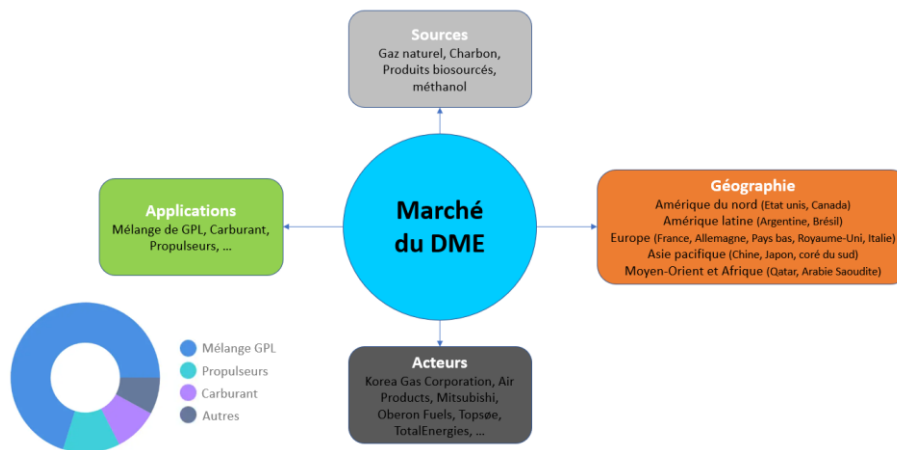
Sources
Gaz naturel, Charbon, Produits biosourcés, méthanol

Applications
Mélange de GPL, Carburant, Propulseurs, ...

Marché du DME

Géographie
Amérique du nord (Etat unis, Canada)
Amérique latine (Argentine, Brésil)
Europe (France, Allemagne, Pays bas, Royaume-Uni, Italie)
Asie pacifique (Chine, Japon, coré du sud)
Moyen-Orient et Afrique (Qatar, Arabie Saoudite)

Mélange GPL
Propulseurs
Carburant
Autres

Acteurs
Korea Gas Corporation, Air Products, Mitsubishi, Oberon Fuels, Topsøe, TotalEnergies, ...